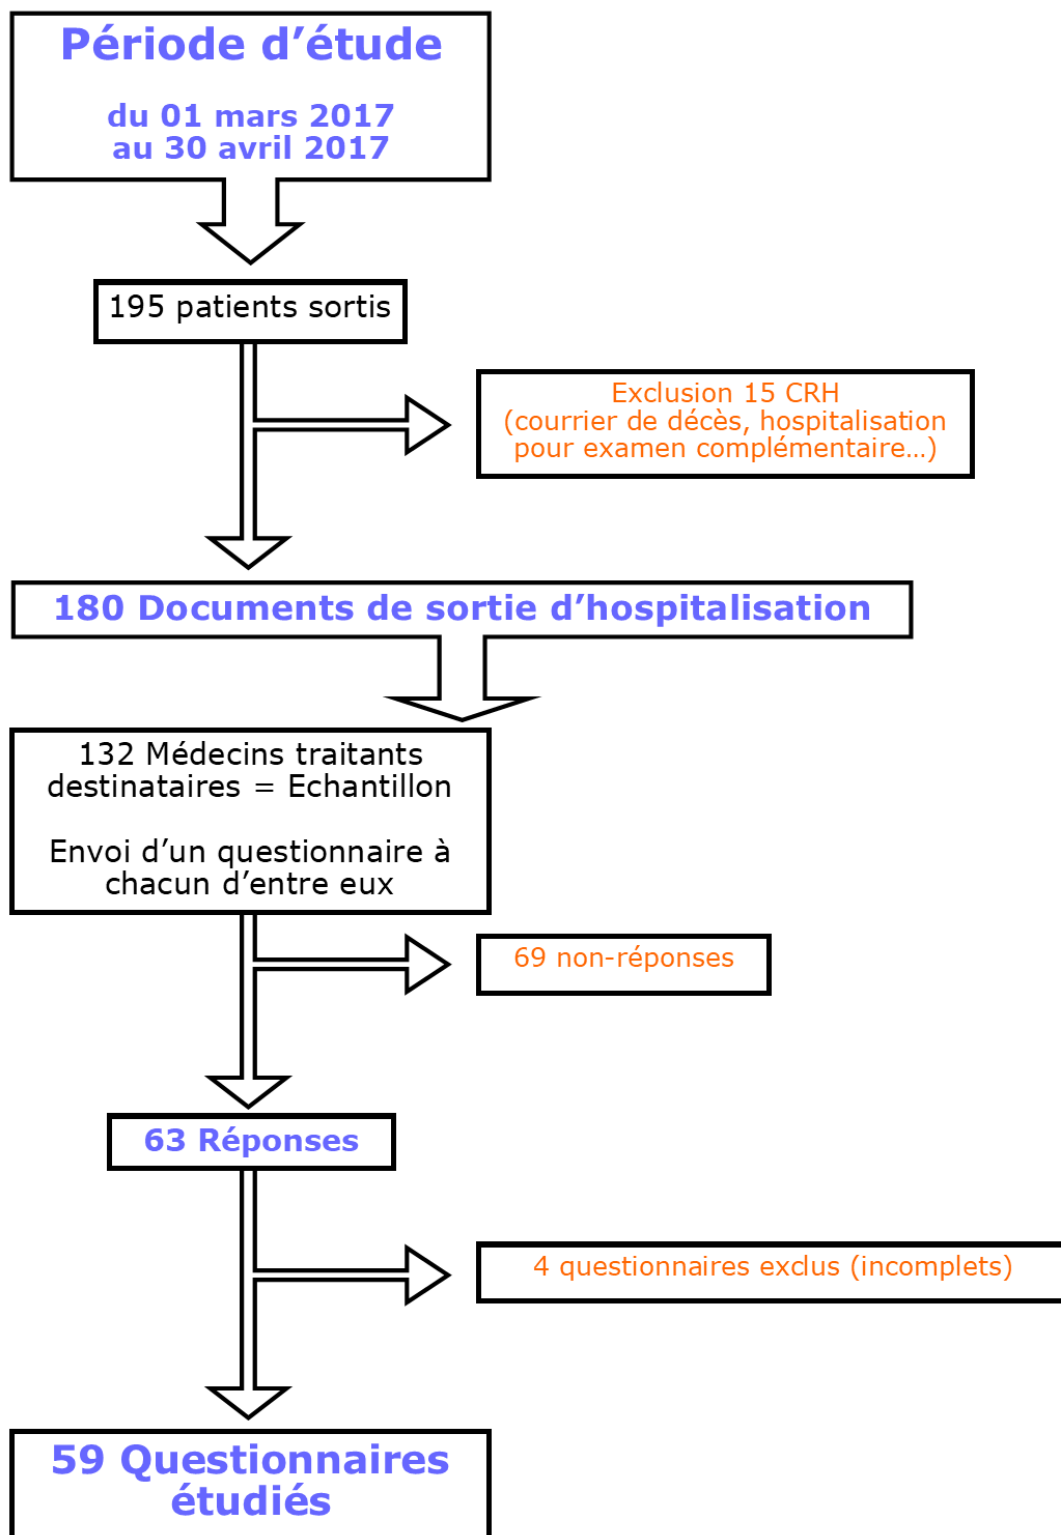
Période d'étude

du 01 mars 2017
au 30 avril 2017

195 patients sortis

Exclusion 15 CRH
(courrier de décès, hospitalisation pour examen complémentaire...)

180 Documents de sortie d'hospitalisation

132 Médecins traitants destinataires = Echantillon

Envoi d'un questionnaire à chacun d'entre eux

69 non-réponses

63 Réponses

4 questionnaires exclus (incomplets)

59 Questionnaires étudiés